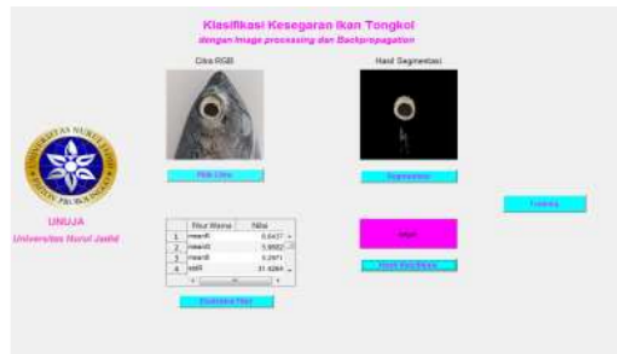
Klasifikasi Kesegaran Ikan Tongkol

dengan Image processing dan Backpropagation

Citra RGB

Hasil Segmentasi

Pilih Citra

Segmentasi

Training

UNUJA

Universitas Nurul Jadid

|  | Fitur Warna | Nilai |
|---|---|---|
| 1 | meanR | 0.6437 |
| 2 | meanG | 5.9582 |
| 3 | meanB | 0.2971 |
| 4 | stdR | 31.4264 |

Ekstraksi Fitur

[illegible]

Hasil Klasifikasi